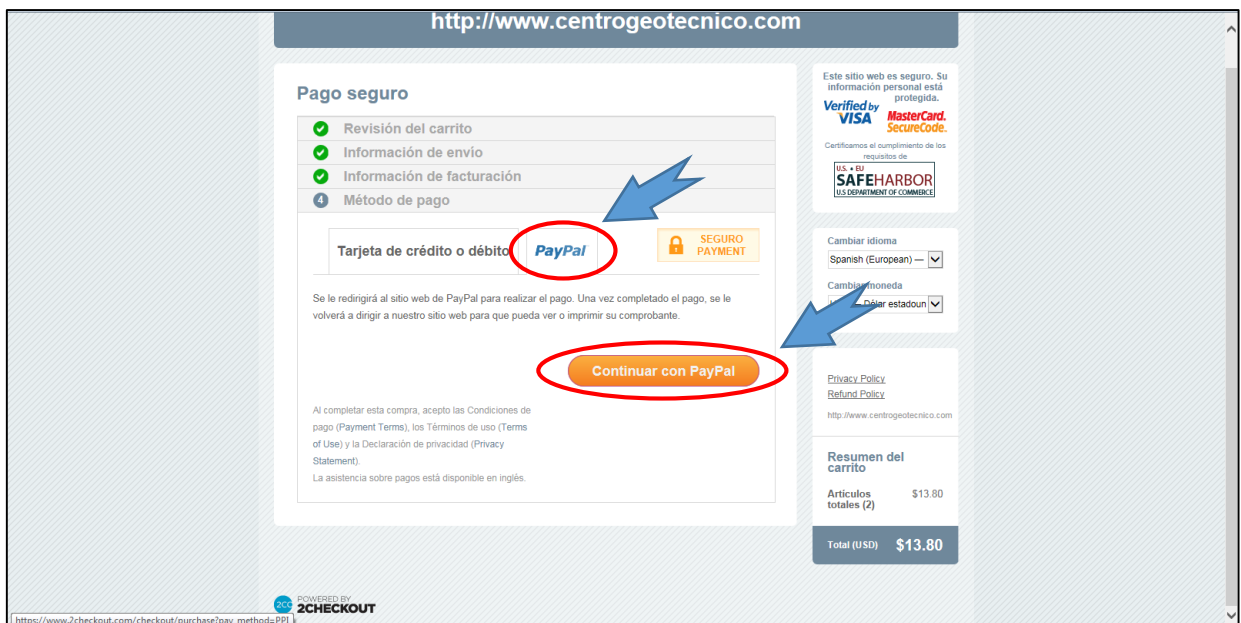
http://www.centrogeotecnico.com

Pago seguro

Revisión del carrito
Información de envío
Información de facturación
4 Método de pago

Tarjeta de crédito o débito
PayPal
SEGURO PAYMENT

Se le redirigirá al sitio web de PayPal para realizar el pago. Una vez completado el pago, se le volverá a dirigir a nuestro sitio web para que pueda ver o imprimir su comprobante.

Continuar con PayPal

Al completar esta compra, acepto las Condiciones de pago (Payment Terms), los Términos de uso (Terms of Use) y la Declaración de privacidad (Privacy Statement).
La asistencia sobre pagos está disponible en inglés.

Este sitio web es seguro. Su información personal está protegida.
Verified by VISA
MasterCard. SecureCode.
Certificamos el cumplimiento de los requisitos de
U.S. EU SAFEHARBOR U.S DEPARTMENT OF COMMERCE

Cambiar idioma
Spanish (European) —
Cambiar moneda
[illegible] Dólar estadoun

Privacy Policy
Refund Policy
http://www.centrogeotecnico.com

Resumen del carrito
Artículos totales (2) $13.80
Total (USD) $13.80

POWERED BY 2CHECKOUT

https://www.2checkout.com/checkout/purchase?pay_method=PPI